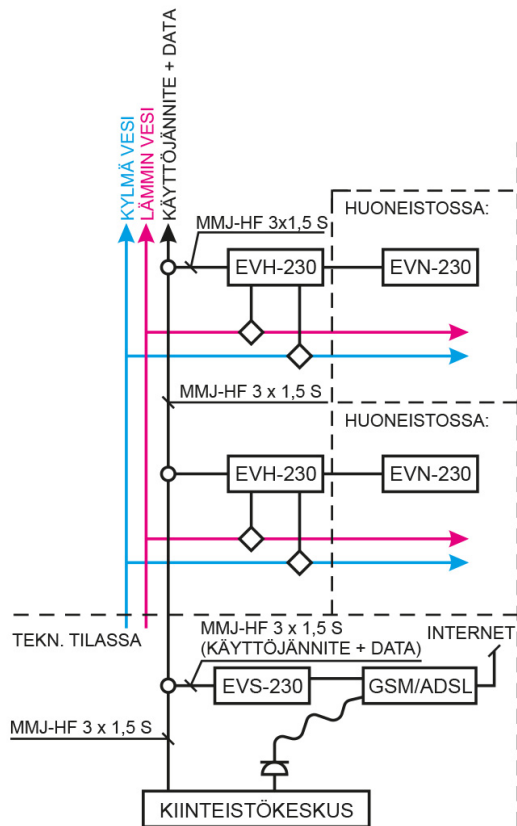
KYLMÄ VESI
LÄMMIN VESI
KÄYTTÖJÄNNITE + DATA

MMJ-HF 3x1,5 S
HUONEISTOSSA:
EVH-230
EVN-230

MMJ-HF 3 x 1,5 S
HUONEISTOSSA:
EVH-230
EVN-230

TEKN. TILASSA
MMJ-HF 3 x 1,5 S
(KÄYTTÖJÄNNITE + DATA)
INTERNET
EVS-230
GSM/ADSL
MMJ-HF 3 x 1,5 S
KIINTEISTÖKESKUS